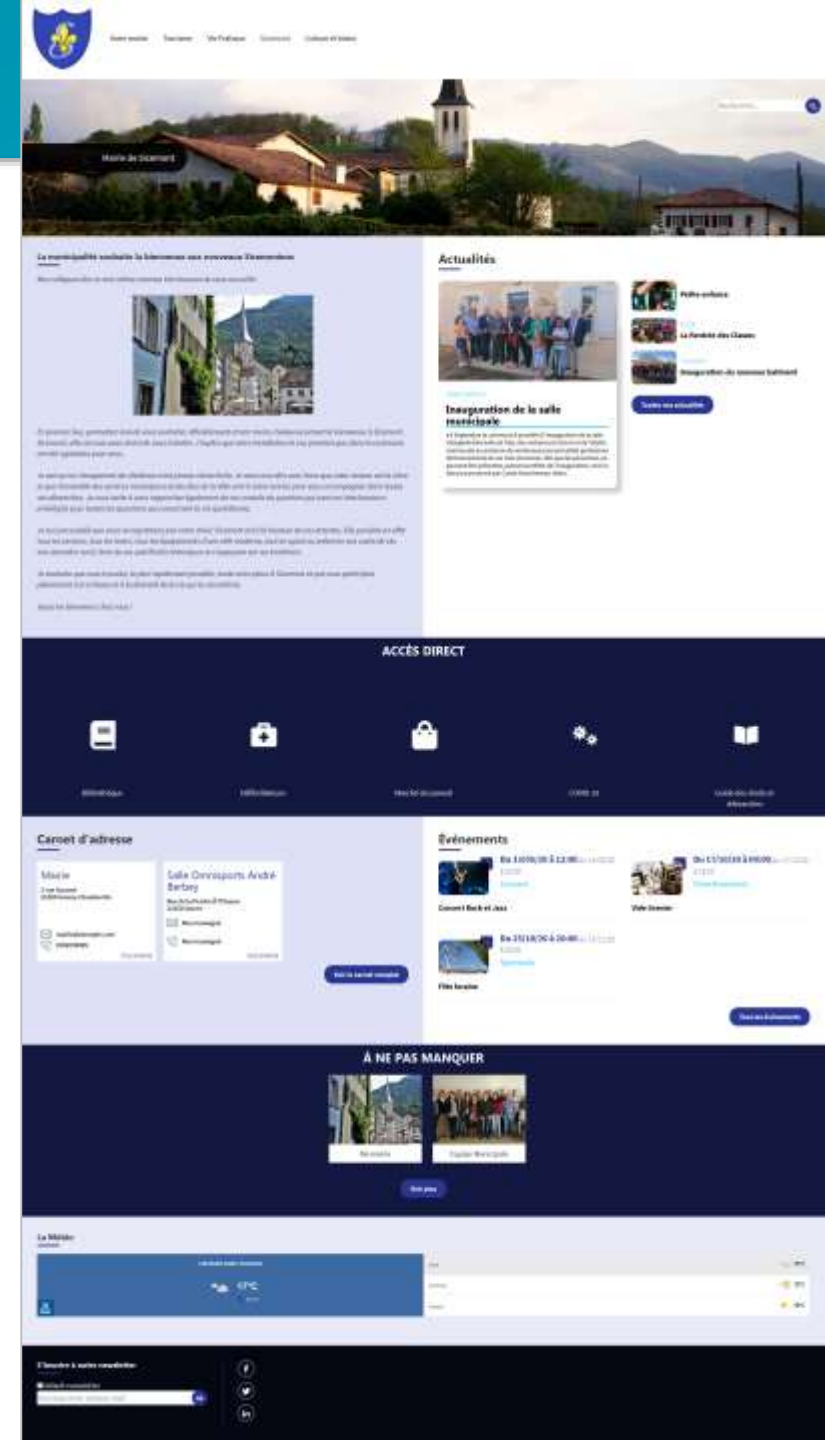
Notre mairie Tourisme Vie Pratique Économie Culture et loisirs

Mairie de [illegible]

La municipalité souhaite la bienvenue aux nouveaux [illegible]

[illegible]

Actualités

Inauguration de la salle municipale

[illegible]

Petite enfance

La Fondrée des Classes

Inauguration du nouveau bâtiment

Toutes nos actualités

ACCÈS DIRECT

Bibliothèque

Délibérations

Marché de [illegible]

COVID-19

Guide des droits et démarches

Carnet d'adresse

Mairie

Salle Omnisports André Bertey

Voir le carnet complet

Événements

Du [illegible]

Concert Rock et Jazz

Du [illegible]

Vide Grenier

Du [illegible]

Fête foraine

Tous les événements

À NE PAS MANQUER

Bienvenue

Equipe Municipale

Voir plus

La Météo

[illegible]

S'inscrire à notre newsletter